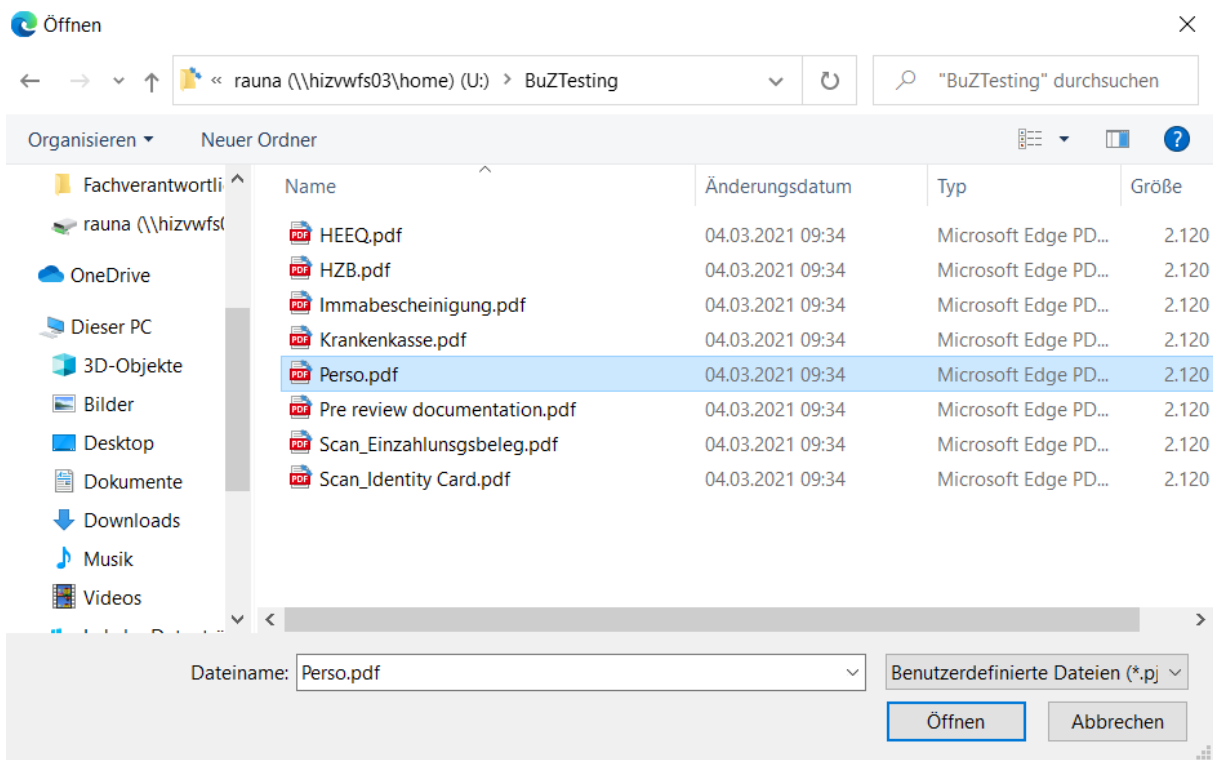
Öffnen

« rauna (\\hizvwfs03\home) (U:) › BuZTesting

"BuZTesting" durchsuchen

Organisieren ▾ Neuer Ordner

Fachverantwortli
rauna (\\hizvwfs(
OneDrive
Dieser PC
3D-Objekte
Bilder
Desktop
Dokumente
Downloads
Musik
Videos

| Name | Änderungsdatum | Typ | Größe |
|---|---|---|---|
| HEEQ.pdf | 04.03.2021 09:34 | Microsoft Edge PD... | 2.120 |
| HZB.pdf | 04.03.2021 09:34 | Microsoft Edge PD... | 2.120 |
| Immabescheinigung.pdf | 04.03.2021 09:34 | Microsoft Edge PD... | 2.120 |
| Krankenkasse.pdf | 04.03.2021 09:34 | Microsoft Edge PD... | 2.120 |
| Perso.pdf | 04.03.2021 09:34 | Microsoft Edge PD... | 2.120 |
| Pre review documentation.pdf | 04.03.2021 09:34 | Microsoft Edge PD... | 2.120 |
| Scan_Einzahlunsgsbeleg.pdf | 04.03.2021 09:34 | Microsoft Edge PD... | 2.120 |
| Scan_Identity Card.pdf | 04.03.2021 09:34 | Microsoft Edge PD... | 2.120 |

Dateiname: Perso.pdf
Benutzerdefinierte Dateien (*.pj
Öffnen
Abbrechen